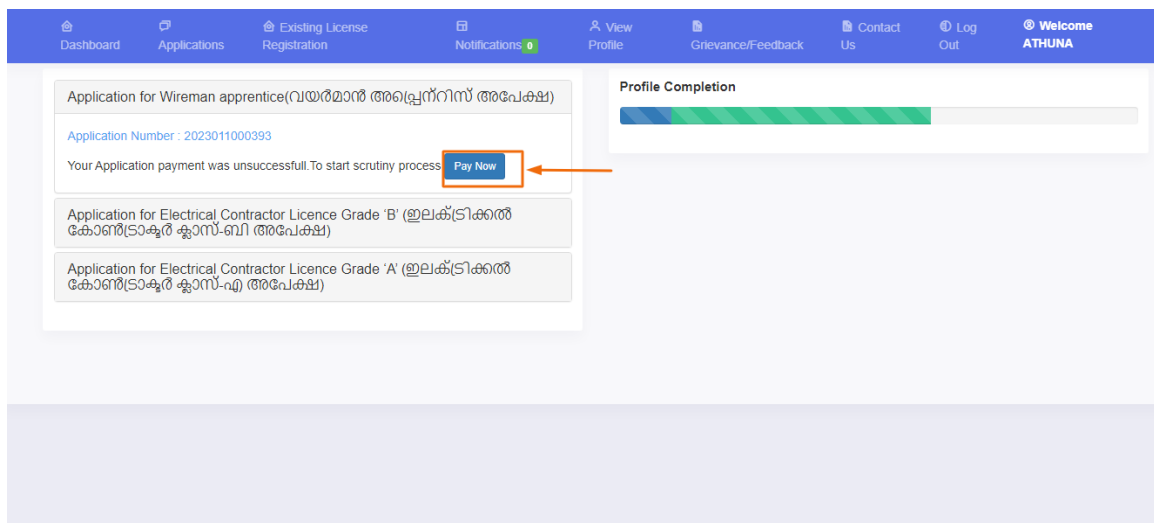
Dashboard
Applications
Existing License Registration
Notifications 0
View Profile
Grievance/Feedback
Contact Us
Log Out
Welcome ATHUNA

Application for Wireman apprentice(വയർമാൻ അപ്രെന്റിസ് അപേക്ഷ)

Application Number : 2023011000393

Your Application payment was unsuccessfull.To start scrutiny process Pay Now

Application for Electrical Contractor Licence Grade 'B' (ഇലക്ട്രിക്കൽ കോൺട്രാക്ടർ ക്ലാസ്-ബി അപേക്ഷ)

Application for Electrical Contractor Licence Grade 'A' (ഇലക്ട്രിക്കൽ കോൺട്രാക്ടർ ക്ലാസ്-എ അപേക്ഷ)

Profile Completion